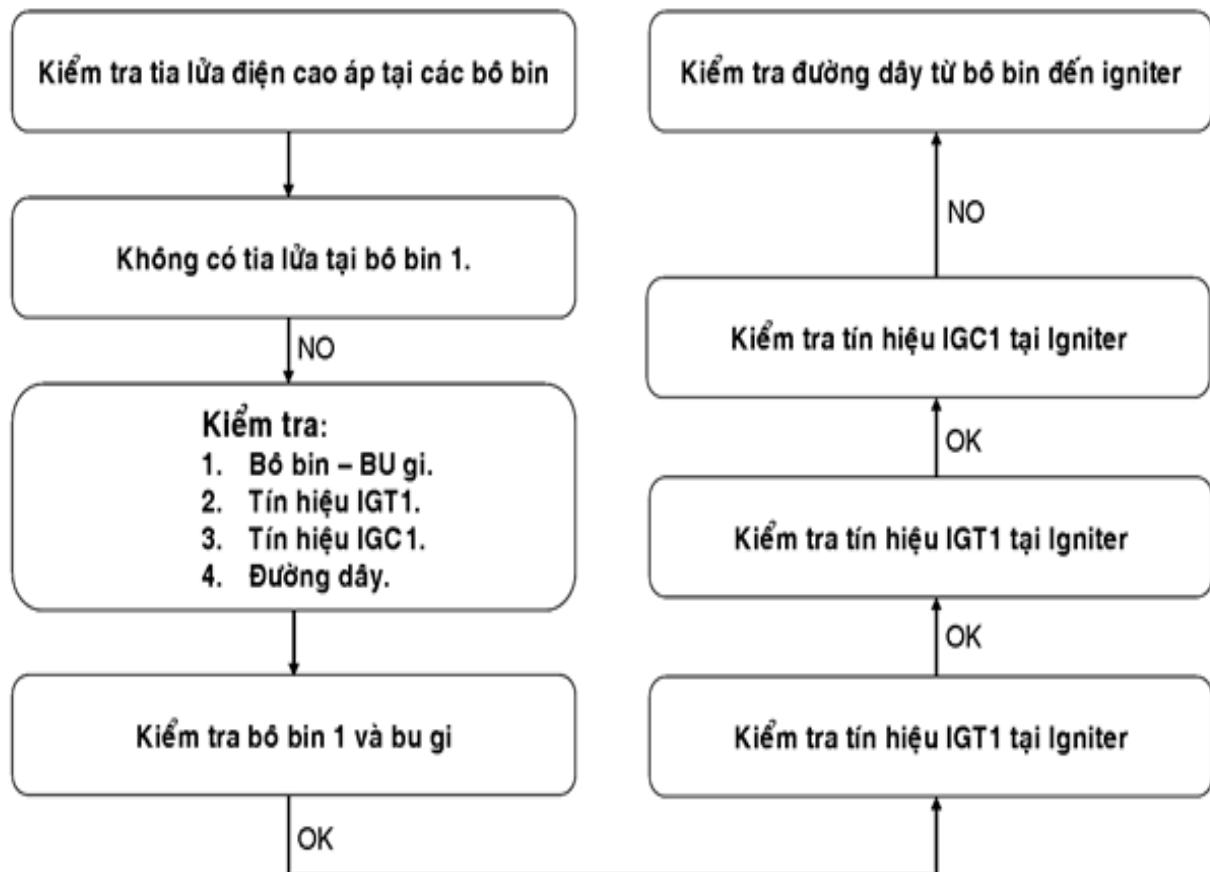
Kiểm tra tia lửa điện cao áp tại các bô bin

Không có tia lửa tại bô bin 1.

NO

Kiểm tra:
1. Bô bin – BU gi.
2. Tín hiệu IGT1.
3. Tín hiệu IGC1.
4. Đường dây.

Kiểm tra bô bin 1 và bu gi

OK

Kiểm tra tín hiệu IGT1 tại Igniter

OK

Kiểm tra tín hiệu IGT1 tại Igniter

OK

Kiểm tra tín hiệu IGC1 tại Igniter

NO

Kiểm tra đường dây từ bô bin đến igniter